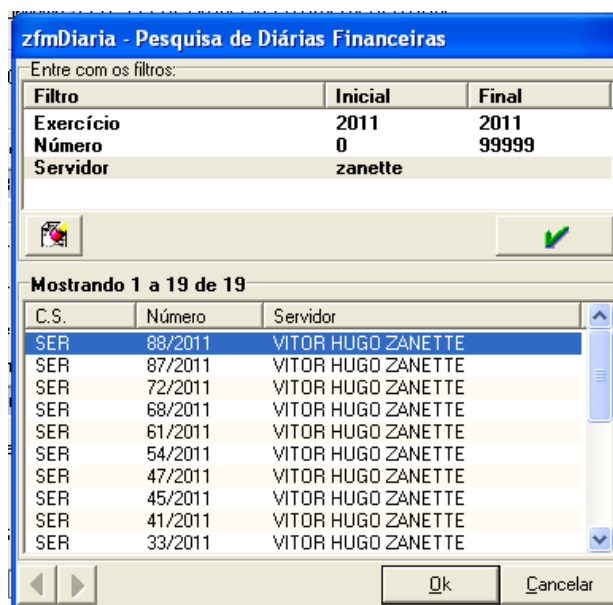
zfmDiaria - Pesquisa de Diárias Financeiras

Entre com os filtros:

| Filtro | Inicial | Final |
|---|---|---|
| Exercício | 2011 | 2011 |
| Número | 0 | 99999 |
| Servidor | zanette | |

Mostrando 1 a 19 de 19

| C.S. | Número | Servidor |
|---|---|---|
| SER | 88/2011 | VITOR HUGO ZANETTE |
| SER | 87/2011 | VITOR HUGO ZANETTE |
| SER | 72/2011 | VITOR HUGO ZANETTE |
| SER | 68/2011 | VITOR HUGO ZANETTE |
| SER | 61/2011 | VITOR HUGO ZANETTE |
| SER | 54/2011 | VITOR HUGO ZANETTE |
| SER | 47/2011 | VITOR HUGO ZANETTE |
| SER | 45/2011 | VITOR HUGO ZANETTE |
| SER | 41/2011 | VITOR HUGO ZANETTE |
| SER | 33/2011 | VITOR HUGO ZANETTE |

Ok
Cancelar